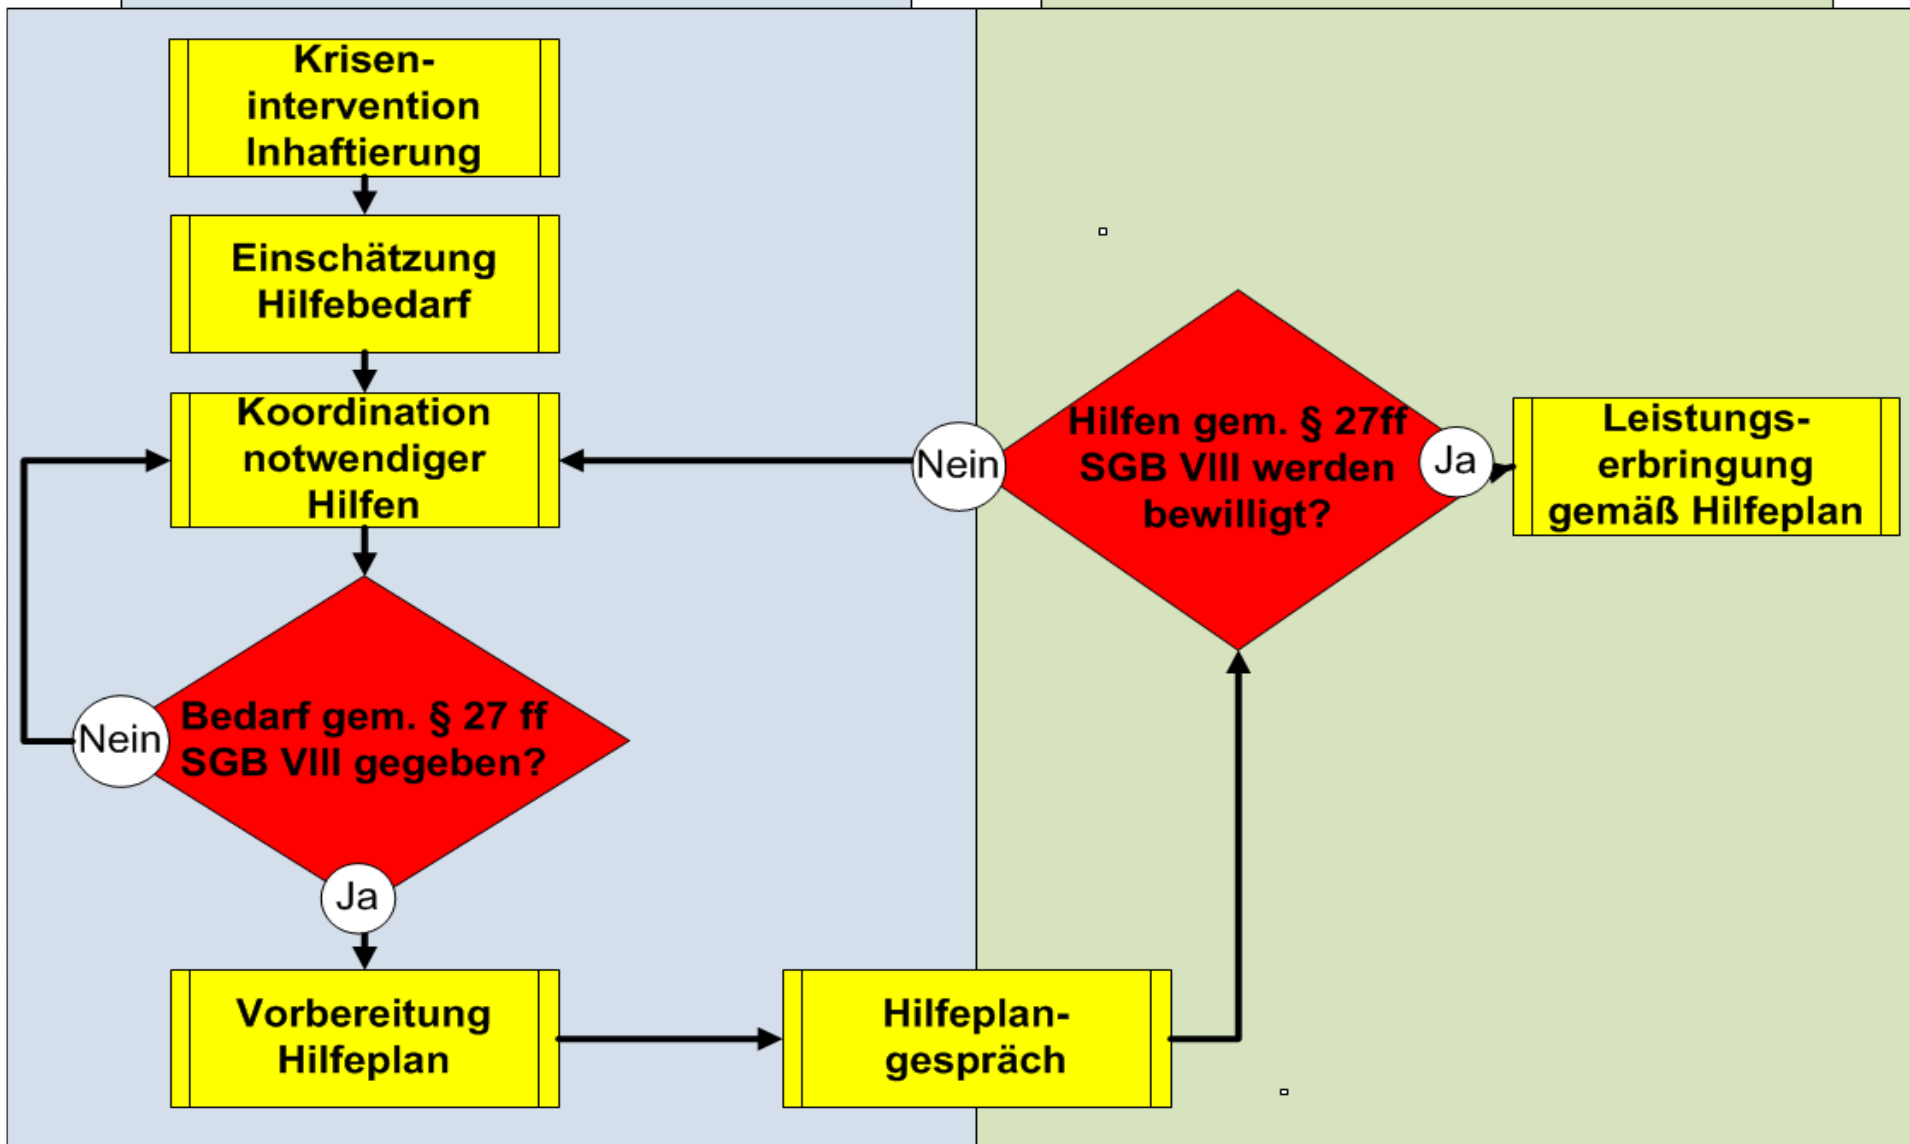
Krisenintervention Inhaftierung

Einschätzung Hilfebedarf

Koordination notwendiger Hilfen

Nein

Bedarf gem. § 27 ff SGB VIII gegeben?

Ja

Vorbereitung Hilfeplan

Hilfeplangespräch

Nein

Hilfen gem. § 27ff SGB VIII werden bewilligt?

Ja

Leistungserbringung gemäß Hilfeplan